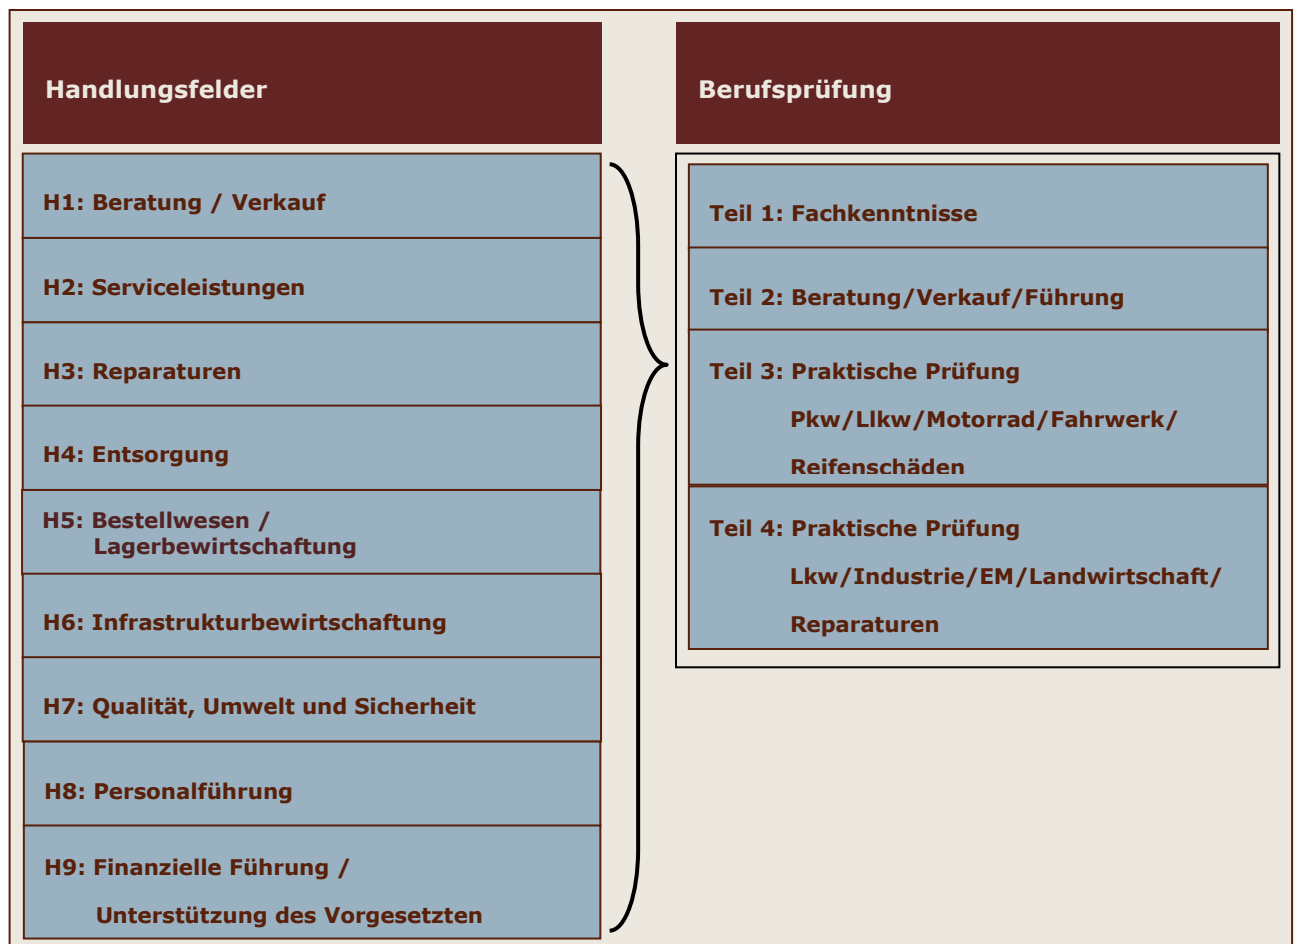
Handlungsfelder

H1: Beratung / Verkauf

H2: Serviceleistungen

H3: Reparaturen

H4: Entsorgung

H5: Bestellwesen / Lagerbewirtschaftung

H6: Infrastrukturbewirtschaftung

H7: Qualität, Umwelt und Sicherheit

H8: Personalführung

H9: Finanzielle Führung / Unterstützung des Vorgesetzten

Berufsprüfung

Teil 1: Fachkenntnisse

Teil 2: Beratung/Verkauf/Führung

Teil 3: Praktische Prüfung Pkw/Llkw/Motorrad/Fahrwerk/ Reifenschäden

Teil 4: Praktische Prüfung Lkw/Industrie/EM/Landwirtschaft/ Reparaturen